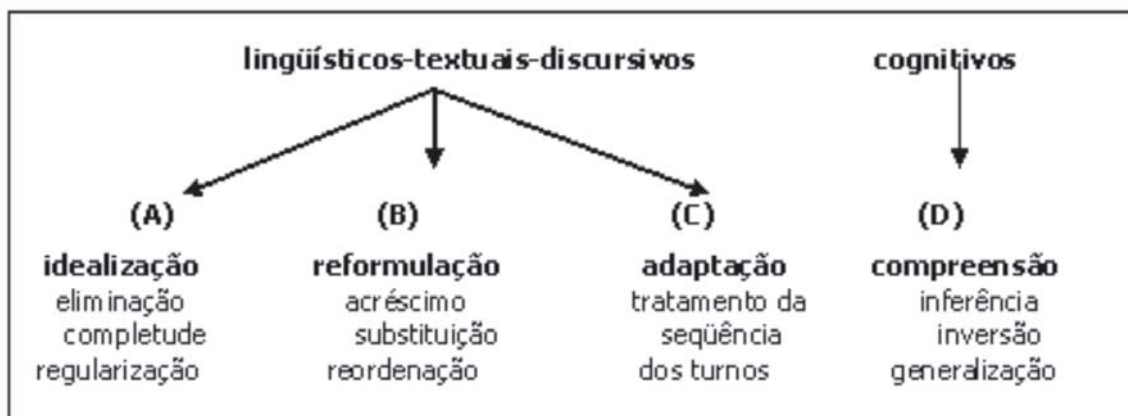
lingüísticos-textuais-discursivos

cognitivos

(A)

idealização
eliminação
completude
regularização

(B)

reformulação
acréscimo
substituição
reordenação

(C)

adaptação
tratamento da seqüência dos turnos

(D)

compreensão
inferência
inversão
generalização